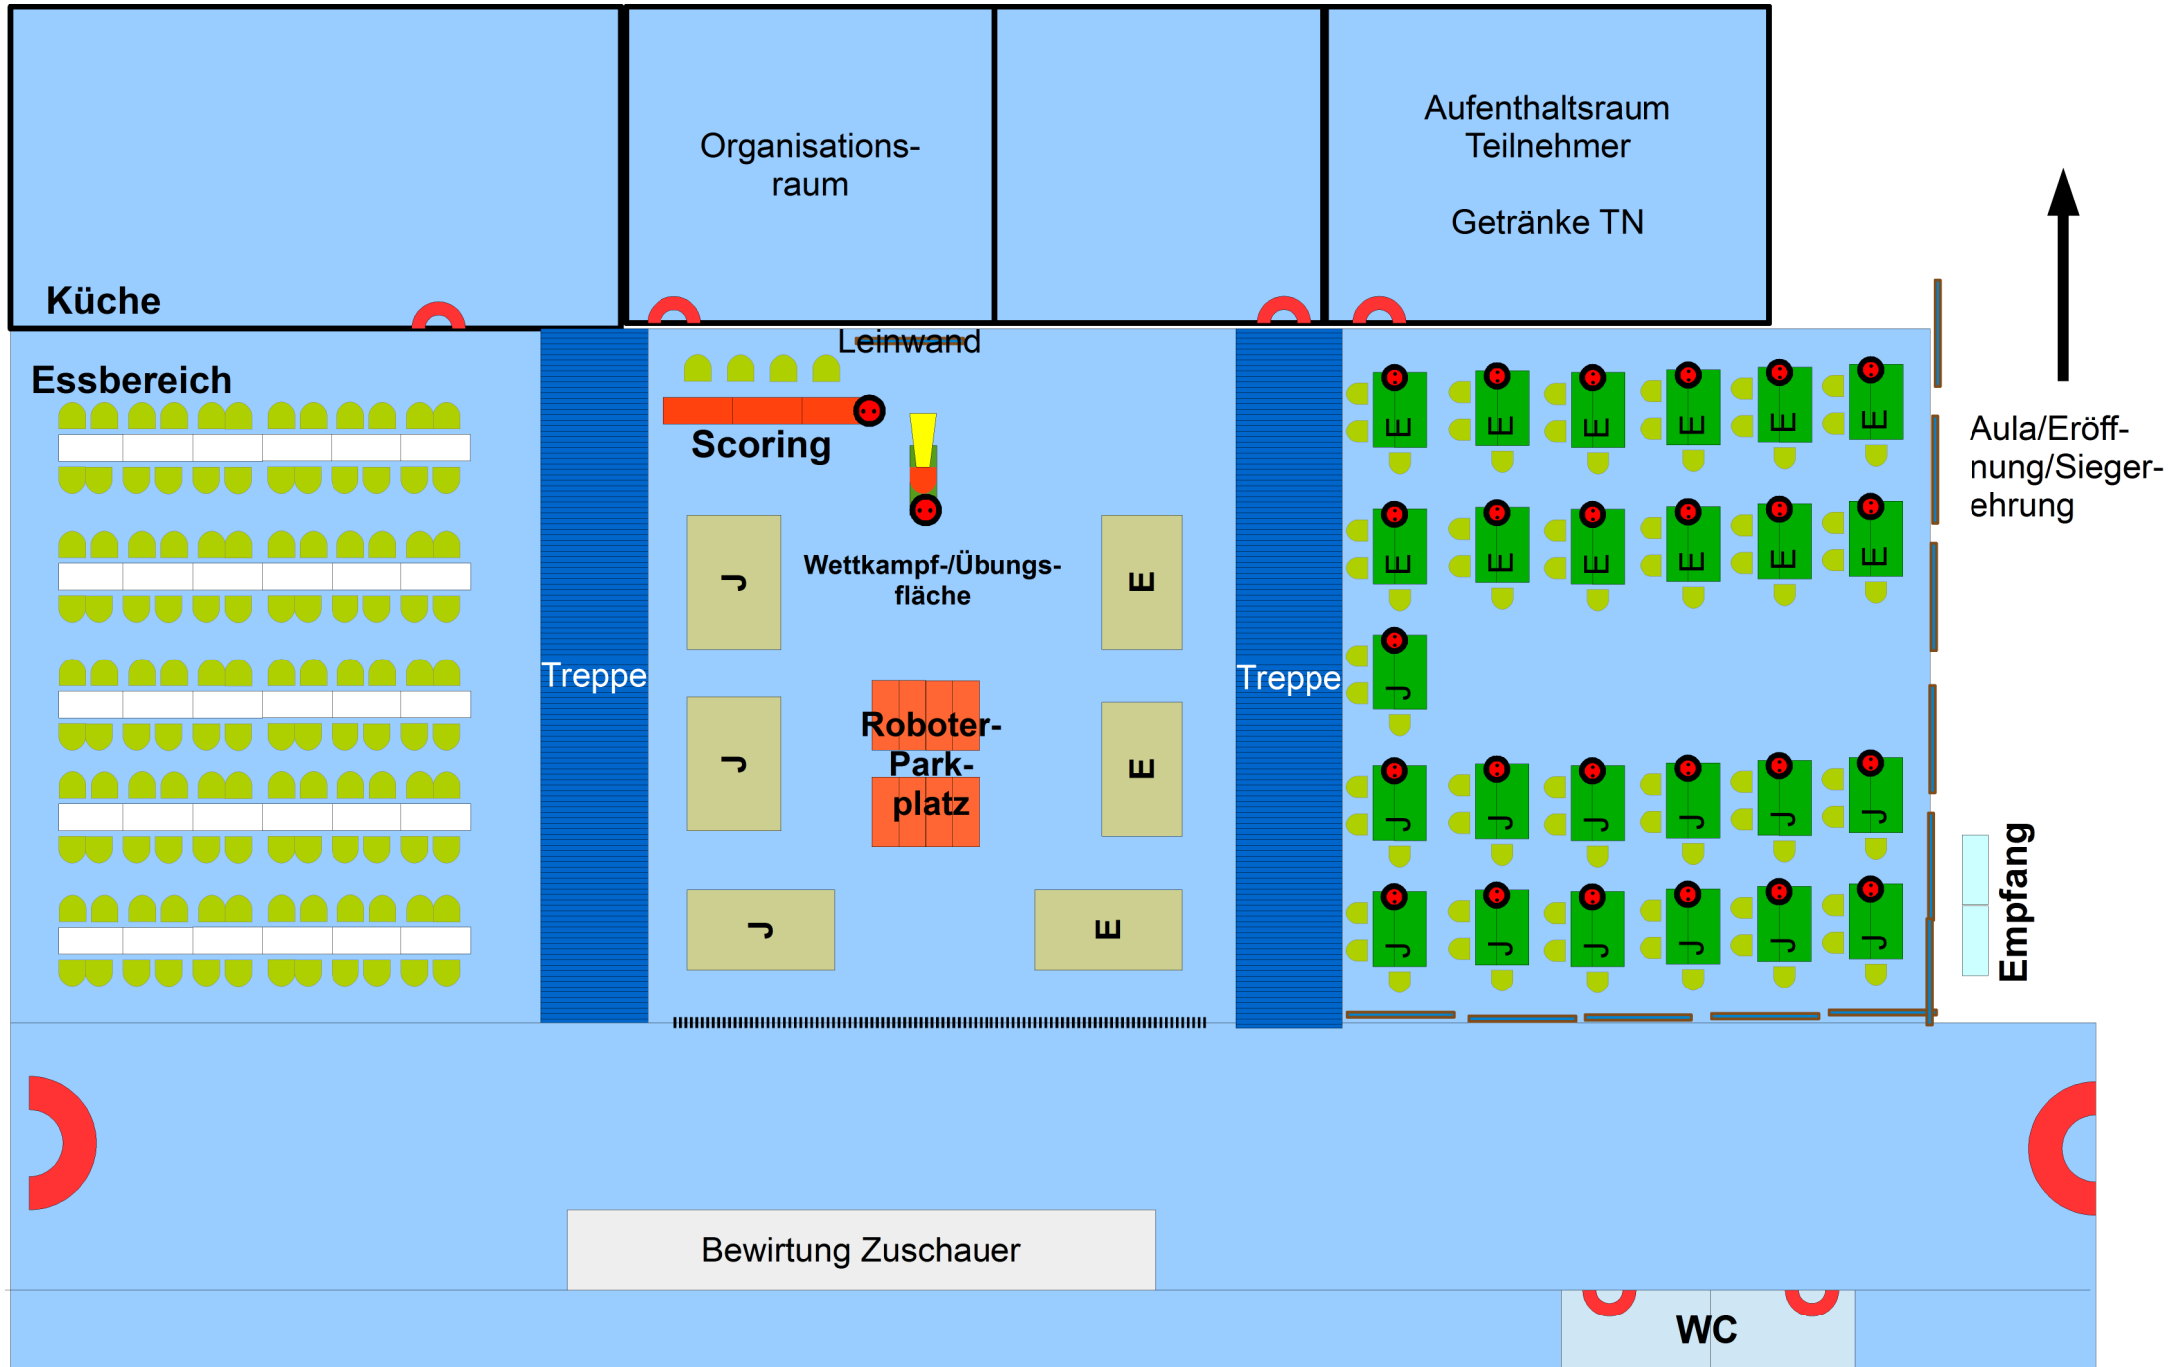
Küche

Organisations-raum

Aufenthaltsraum Teilnehmer

Getränke TN

Leinwand

Essbereich

Scoring

Aula/Eröffnung/Siegerehrung

Wettkampf-/Übungsfläche

Treppe

Treppe

Roboter-Park-platz

E

E

E

E

E

E

E

E

E

E

E

E

E

E

E

J

J

J

J

J

J

J

J

J

J

J

J

J

J

J

J

Empfang

Bewirtung Zuschauer

WC